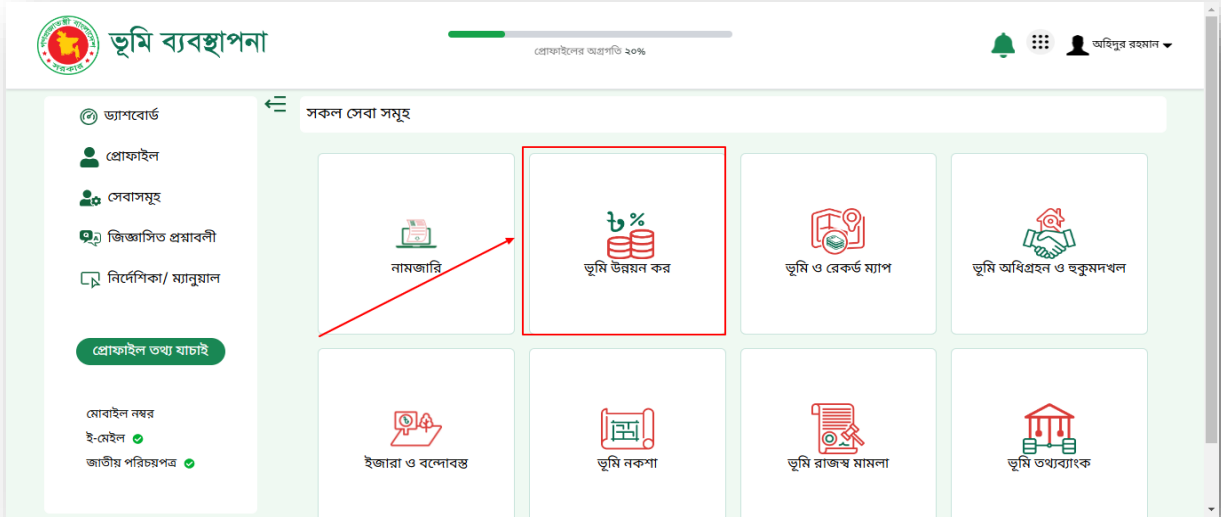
গণপ্রজাতন্ত্রী বাংলাদেশ সরকার

ভূমি ব্যবস্থাপনা

প্রোফাইলের অগ্রগতি ২০%

অহিদুর রহমান

ড্যাশবোর্ড
প্রোফাইল
সেবাসমূহ
জিজ্ঞাসিত প্রশ্নাবলী
নির্দেশিকা/ ম্যানুয়াল

প্রোফাইল তথ্য যাচাই

মোবাইল নম্বর
ই-মেইল
জাতীয় পরিচয়পত্র

সকল সেবা সমূহ

নামজারি
৳%
ভূমি উন্নয়ন কর
ভূমি ও রেকর্ড ম্যাপ
ভূমি অধিগ্রহন ও হুকুমদখল
ইজারা ও বন্দোবস্ত
ভূমি নকশা
ভূমি রাজস্ব মামলা
ভূমি তথ্যব্যাংক